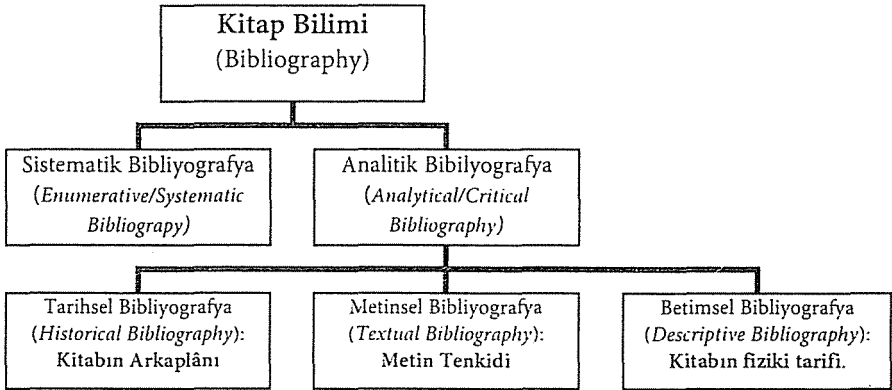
Kitap Bilimi
(Bibliography)

Sistematik Bibliyografya
(Enumerative/Systematic Bibliograpy)

Analitik Bibilyografya
(Analytical/Critical Bibliography)

Tarihsel Bibliyografya
(Historical Bibliography):
Kitabın Arkaplânı

Metinsel Bibliyografya
(Textual Bibliography):
Metin Tenkidi

Betimsel Bibliyografya
(Descriptive Bibliography):
Kitabın fiziki tarifi.